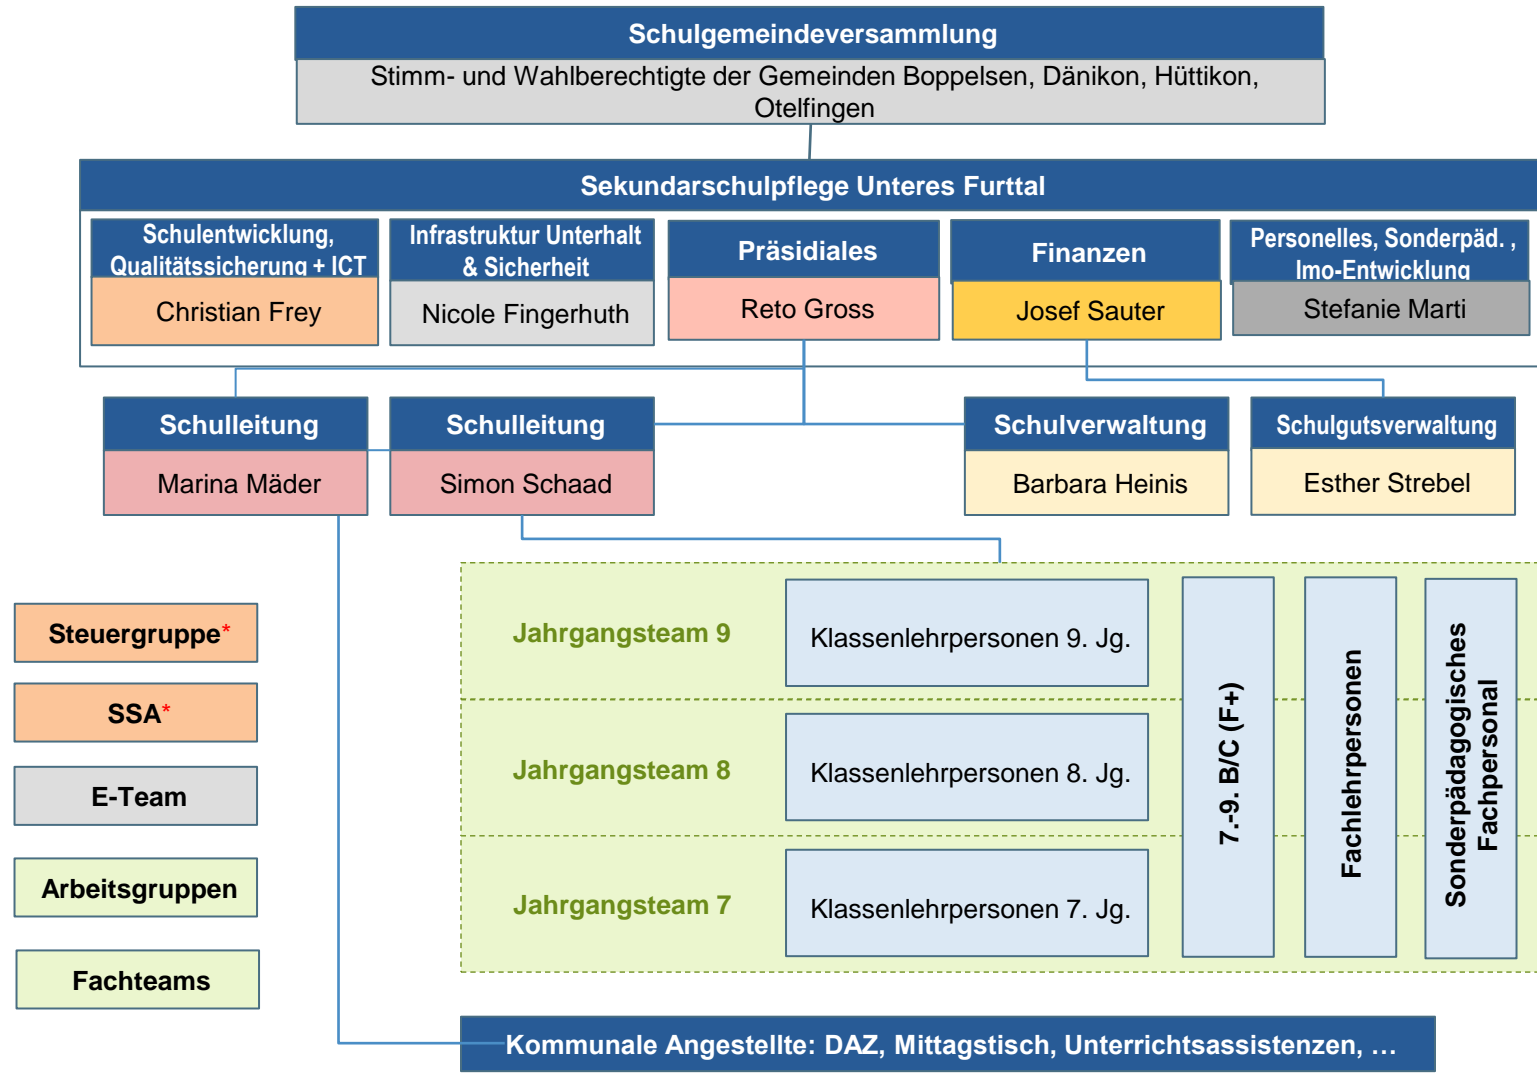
Schulgemeindeversammlung

Stimm- und Wahlberechtigte der Gemeinden Boppelsen, Dänikon, Hüttikon, Otelfingen

Sekundarschulpflege Unteres Furttal

Schulentwicklung, Qualitätssicherung + ICT

Christian Frey

Infrastruktur Unterhalt & Sicherheit

Nicole Fingerhuth

Präsidiales

Reto Gross

Finanzen

Josef Sauter

Personelles, Sonderpäd. , Imo-Entwicklung

Stefanie Marti

Schulleitung

Marina Mäder

Schulleitung

Simon Schaad

Schulverwaltung

Barbara Heinis

Schulgutsverwaltung

Esther Strebel

Steuergruppe*

SSA*

E-Team

Arbeitsgruppen

Fachteams

Jahrgangsteam 9

Klassenlehrpersonen 9. Jg.

Jahrgangsteam 8

Klassenlehrpersonen 8. Jg.

Jahrgangsteam 7

Klassenlehrpersonen 7. Jg.

7.-9. B/C (F+)

Fachlehrpersonen

Sonderpädagogisches Fachpersonal

Kommunale Angestellte: DAZ, Mittagstisch, Unterrichtsassistenzen, …